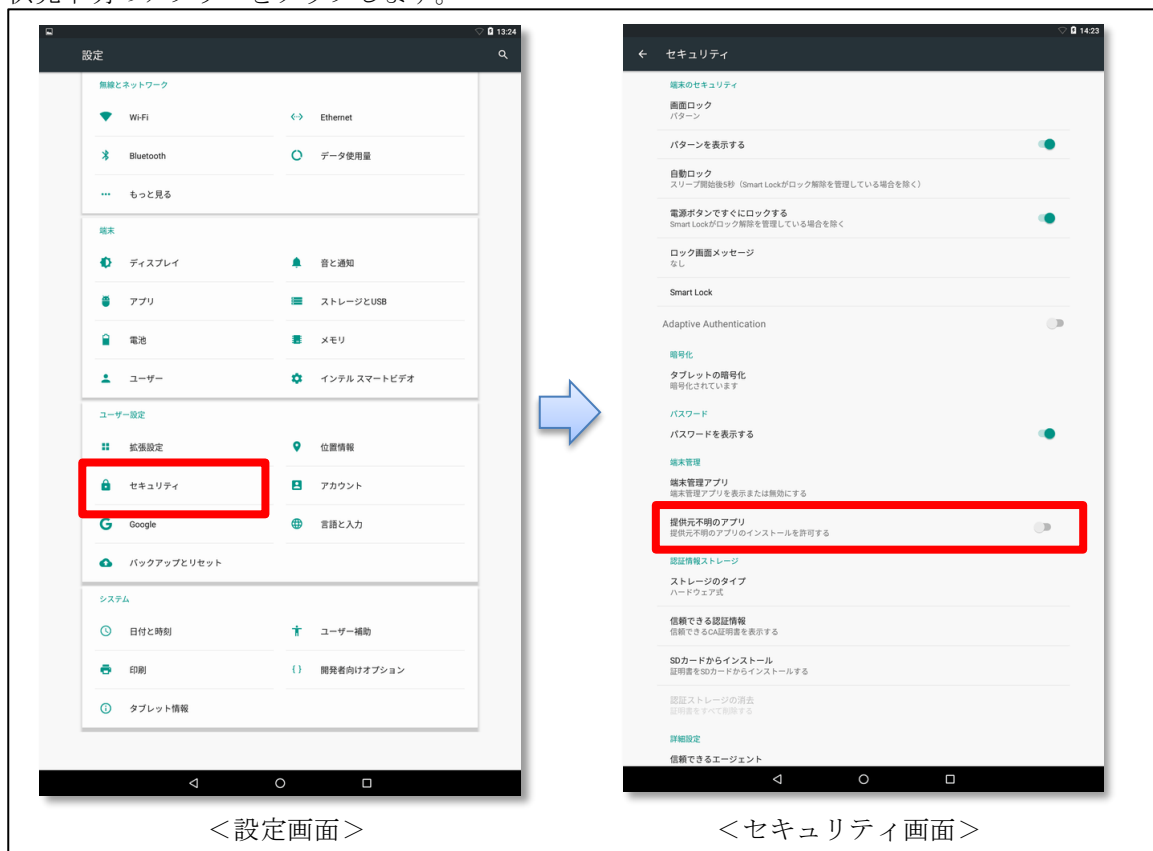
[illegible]

13:24

設定

無線とネットワーク

Wi-Fi

Ethernet

Bluetooth

データ使用量

もっと見る

端末

ディスプレイ

音と通知

アプリ

ストレージとUSB

電池

メモリ

ユーザー

インテル スマートビデオ

ユーザー設定

拡張設定

位置情報

セキュリティ

アカウント

Google

言語と入力

バックアップとリセット

システム

日付と時刻

ユーザー補助

印刷

開発者向けオプション

タブレット情報

14:23

セキュリティ

端末のセキュリティ

画面ロック
パターン

パターンを表示する

自動ロック
スリープ開始後5秒（Smart Lockがロック解除を管理している場合を除く）

電源ボタンですぐにロックする
Smart Lockがロック解除を管理している場合を除く

ロック画面メッセージ
なし

Smart Lock

Adaptive Authentication

暗号化

タブレットの暗号化
暗号化されています

パスワード

パスワードを表示する

端末管理

端末管理アプリ
端末管理アプリを表示または無効にする

提供元不明のアプリ
提供元不明のアプリのインストールを許可する

認証情報ストレージ

ストレージのタイプ
ハードウェア式

信頼できる認証情報
信頼できるCA証明書を表示する

SDカードからインストール
証明書をSDカードからインストールする

認証ストレージの消去
証明書をすべて削除する

詳細設定

信頼できるエージェント

＜設定画面＞

＜セキュリティ画面＞